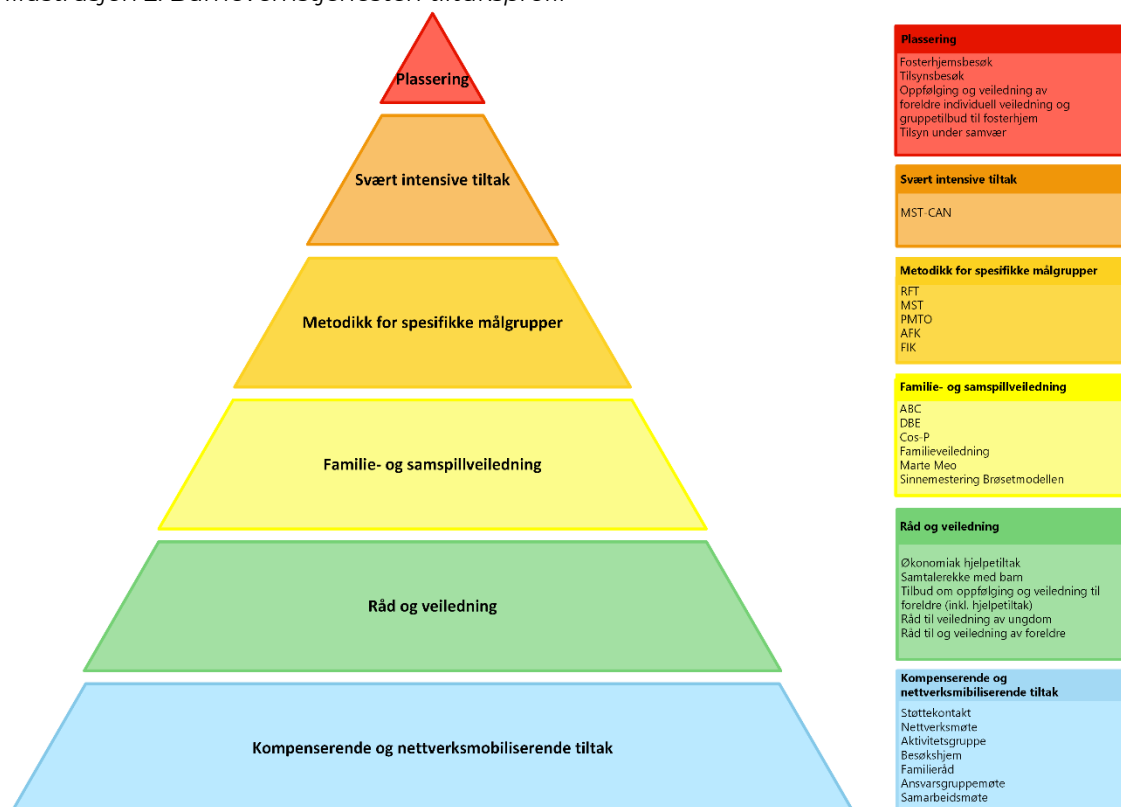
Illustrasjon 2: Barneverntjenesten tiltaksprofil

Plassering

Svært intensive tiltak

Metodikk for spesifikke målgrupper

Familie- og samspillveiledning

Råd og veiledning

Kompenserende og nettverksmobiliserende tiltak

Plassering
Fosterhjemsbesøk
Tilsynsbesøk
Oppfølging og veiledning av foreldre individuell veiledning og gruppetilbud til fosterhjem
Tilsyn under samvær

Svært intensive tiltak
MST-CAN

Metodikk for spesifikke målgrupper
RFT
MST
PMTO
AFK
FIK

Familie- og samspillveiledning
ABC
DBE
Cos-P
Familieveiledning
Marte Meo
Sinnemestering Brøsetmodellen

Råd og veiledning
Økonomiak hjelpetiltak
Samtalerekke med barn
Tilbud om oppfølging og veiledning til foreldre (inkl. hjelpetiltak)
Råd til veiledning av ungdom
Råd til og veiledning av foreldre

Kompenserende og nettverksmobiliserende tiltak
Støttekontakt
Nettverksmøte
Aktivitetsgruppe
Besøkshjem
Familieråd
Ansvarsgruppemøte
Samarbeidsmøte